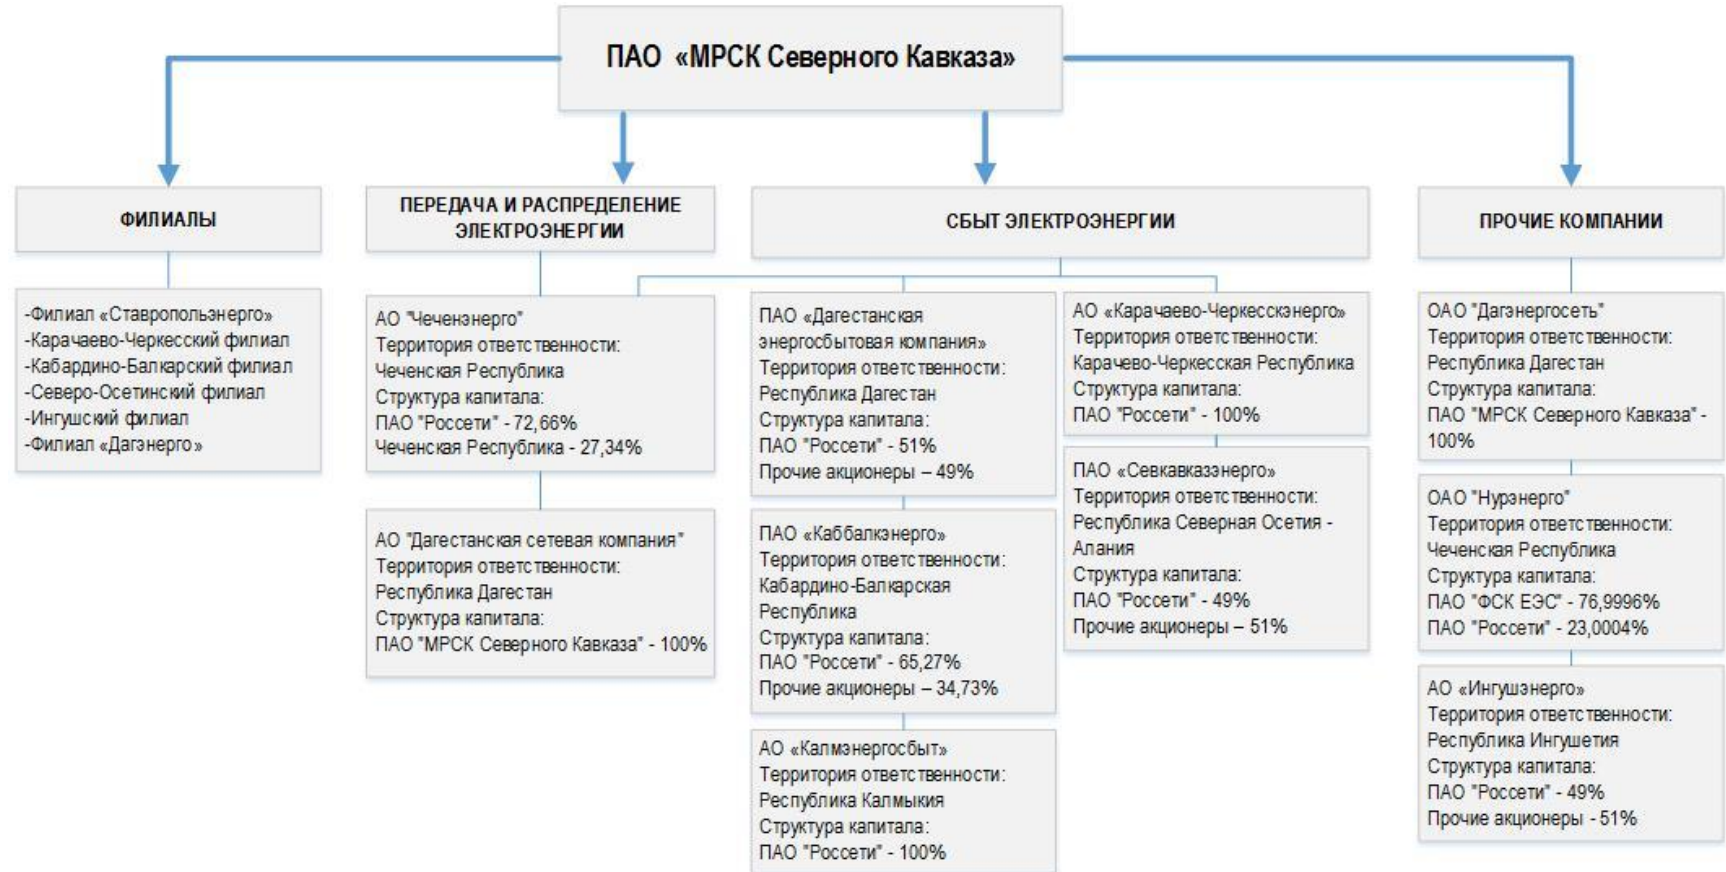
ПАО «МРСК Северного Кавказа»

ФИЛИАЛЫ

-Филиал «Ставропольэнерго»
-Карачаево-Черкесский филиал
-Кабардино-Балкарский филиал
-Северо-Осетинский филиал
-Ингушский филиал
-Филиал «Дагэнерго»

ПЕРЕДАЧА И РАСПРЕДЕЛЕНИЕ ЭЛЕКТРОЭНЕРГИИ

АО "Чеченэнерго"
Территория ответственности:
Чеченская Республика
Структура капитала:
ПАО "Россети" - 72,66%
Чеченская Республика - 27,34%

АО "Дагестанская сетевая компания"
Территория ответственности:
Республика Дагестан
Структура капитала:
ПАО "МРСК Северного Кавказа" - 100%

СБЫТ ЭЛЕКТРОЭНЕРГИИ

ПАО «Дагестанская энергосбытовая компания»
Территория ответственности:
Республика Дагестан
Структура капитала:
ПАО "Россети" - 51%
Прочие акционеры – 49%

ПАО «Каббалкэнерго»
Территория ответственности:
Кабардино-Балкарская Республика
Структура капитала:
ПАО "Россети" - 65,27%
Прочие акционеры – 34,73%

АО «Калмэнергосбыт»
Территория ответственности:
Республика Калмыкия
Структура капитала:
ПАО "Россети" - 100%

АО «Карачаево-Черкесскэнерго»
Территория ответственности:
Карачево-Черкесская Республика
Структура капитала:
ПАО "Россети" - 100%

ПАО «Севкавказэнерго»
Территория ответственности:
Республика Северная Осетия - Алания
Структура капитала:
ПАО "Россети" - 49%
Прочие акционеры – 51%

ПРОЧИЕ КОМПАНИИ

ОАО "Дагэнергосеть"
Территория ответственности:
Республика Дагестан
Структура капитала:
ПАО "МРСК Северного Кавказа" - 100%

ОАО "Нурэнерго"
Территория ответственности:
Чеченская Республика
Структура капитала:
ПАО "ФСК ЕЭС" - 76,9996%
ПАО "Россети" - 23,0004%

АО «Ингушэнерго»
Территория ответственности:
Республика Ингушетия
Структура капитала:
ПАО "Россети" - 49%
Прочие акционеры - 51%